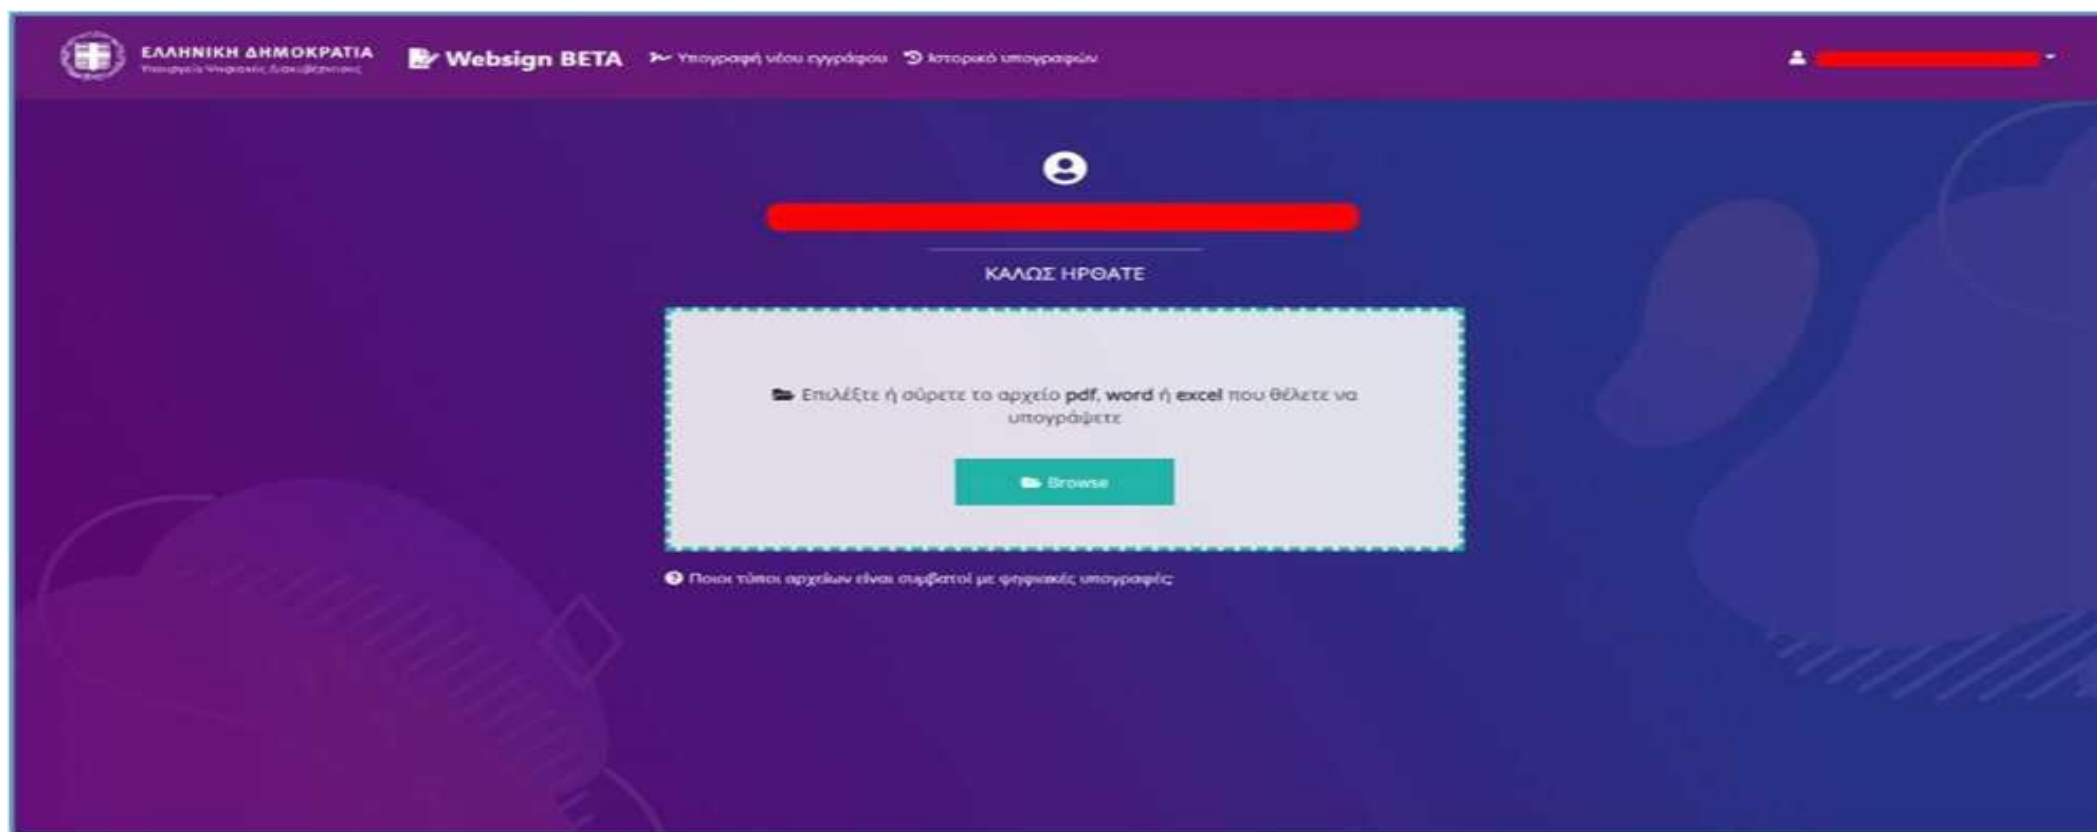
ΕΛΛΗΝΙΚΗ ΔΗΜΟΚΡΑΤΙΑ
Υπουργείο Ψηφιακής Διακυβέρνησης

Websign BETA

Υπογραφή νέου εγγράφου

Ιστορικό υπογραφών

ΚΑΛΩΣ ΗΡΘΑΤΕ

Επιλέξτε ή σύρετε το αρχείο pdf, word ή excel που θέλετε να υπογράψετε

Browse

Ποιοι τύποι αρχείων είναι συμβατοί με ψηφιακές υπογραφές;